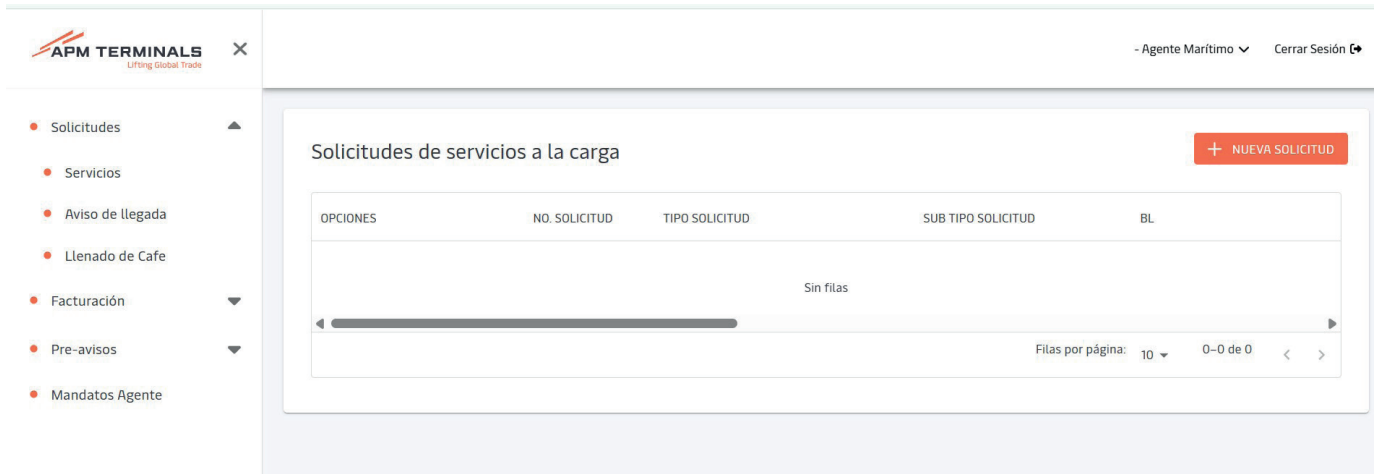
APM TERMINALS
Lifting Global Trade
×

- Agente Marítimo
Cerrar Sesión

Solicitudes
Servicios
Aviso de llegada
Llenado de Cafe
Facturación
Pre-avisos
Mandatos Agente

Solicitudes de servicios a la carga

+ NUEVA SOLICITUD

| OPCIONES | NO. SOLICITUD | TIPO SOLICITUD | SUB TIPO SOLICITUD | BL |
|---|---|---|---|---|
| | | Sin filas | | |

Filas por página: 10
0–0 de 0